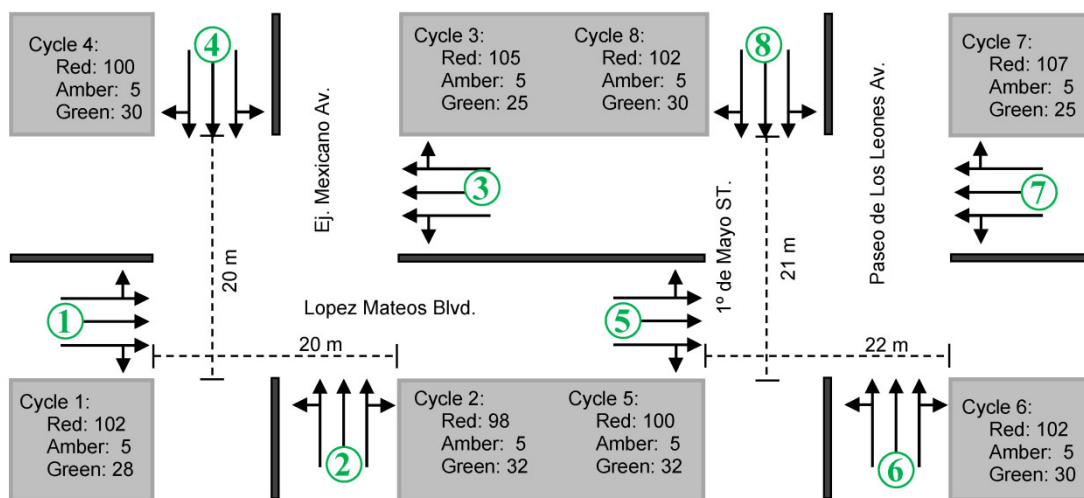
Cycle 4:
Red: 100
Amber: 5
Green: 30

4

Ej. Mexicano Av.

Cycle 3:
Red: 105
Amber: 5
Green: 25

Cycle 8:
Red: 102
Amber: 5
Green: 30

8

Cycle 7:
Red: 107
Amber: 5
Green: 25

Paseo de Los Leones Av.

3

1º de Mayo ST.

7

20 m

21 m

Lopez Mateos Blvd.

1

5

20 m

22 m

Cycle 1:
Red: 102
Amber: 5
Green: 28

2

Cycle 2:
Red: 98
Amber: 5
Green: 32

Cycle 5:
Red: 100
Amber: 5
Green: 32

6

Cycle 6:
Red: 102
Amber: 5
Green: 30